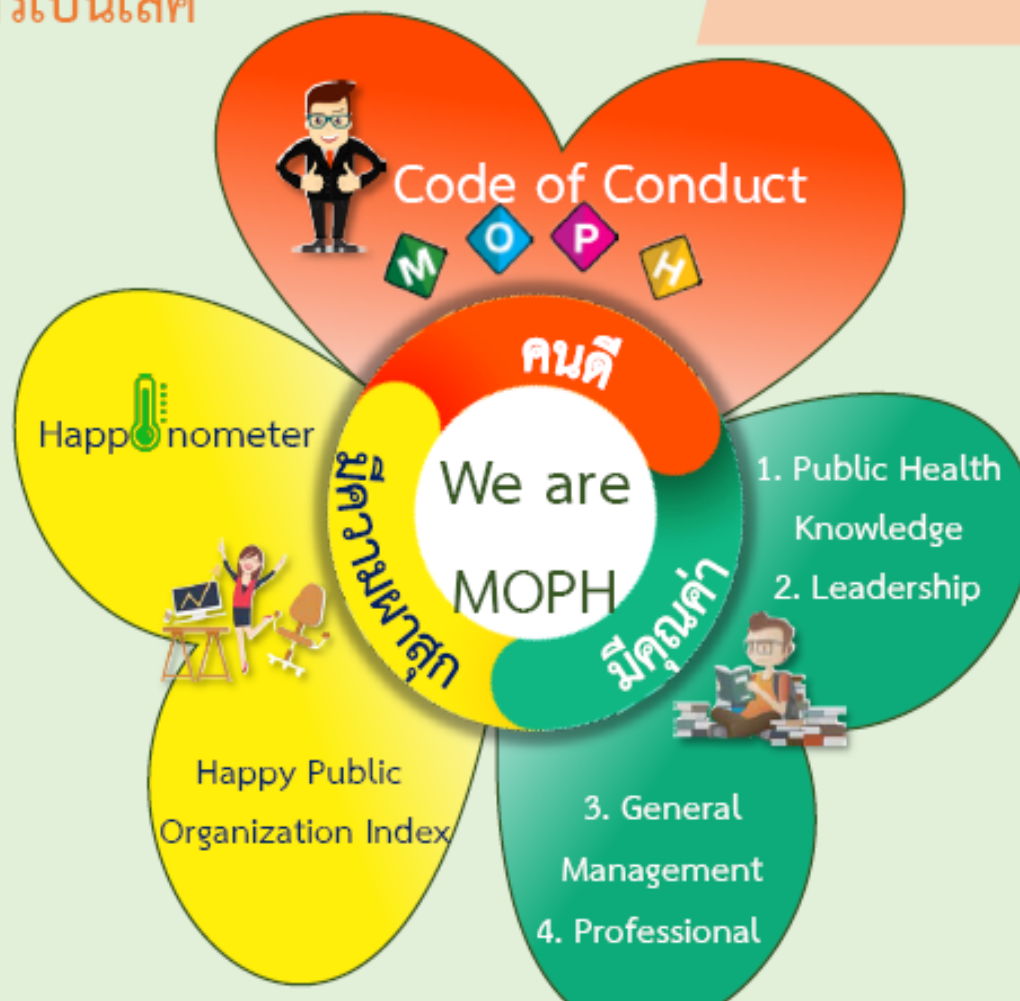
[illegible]เป็นเลิศ

Code of Conduct

M O P H

คนดี

Happinometer

มีความผาสุก

We are MOPH

มีคุณค่า

1. Public Health Knowledge

2. Leadership

Happy Public Organization Index

3. General Management

4. Professional